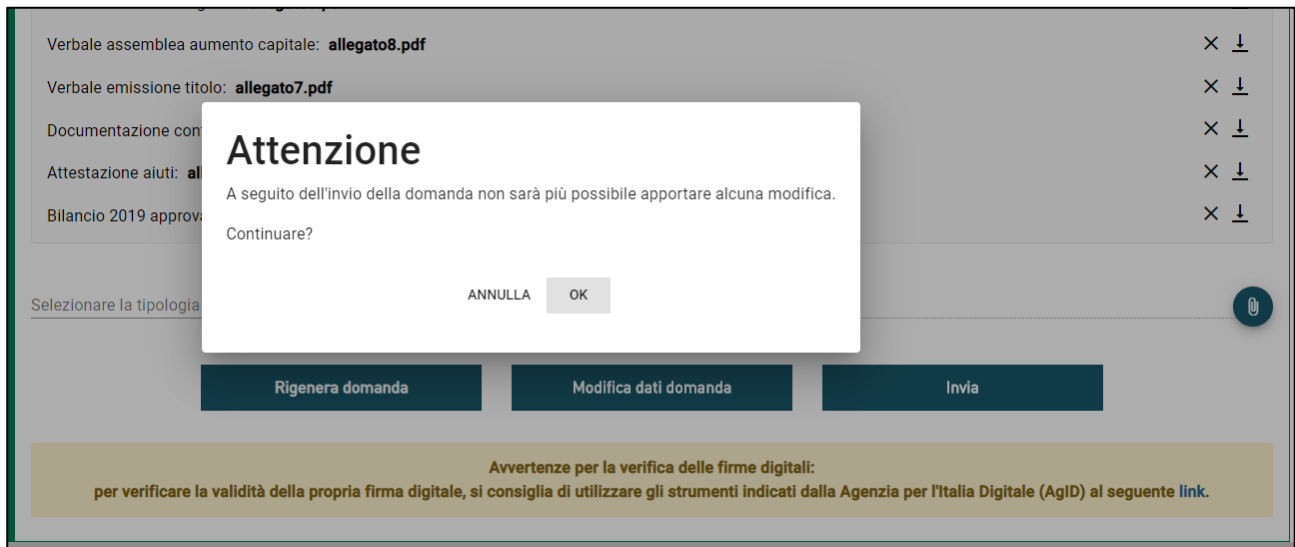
Verbale assemblea aumento capitale: **allegato8.pdf**

Verbale emissione titolo: **allegato7.pdf**

Documentazione con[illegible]

Attestazione aiuti: **al**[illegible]

Bilancio 2019 approva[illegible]

Selezionare la tipologia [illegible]

Attenzione

A seguito dell'invio della domanda non sarà più possibile apportare alcuna modifica.

Continuare?

ANNULLA OK

Rigenera domanda

Modifica dati domanda

Invia

Avvertenze per la verifica delle firme digitali:
per verificare la validità della propria firma digitale, si consiglia di utilizzare gli strumenti indicati dalla Agenzia per l'Italia Digitale (AgID) al seguente link.